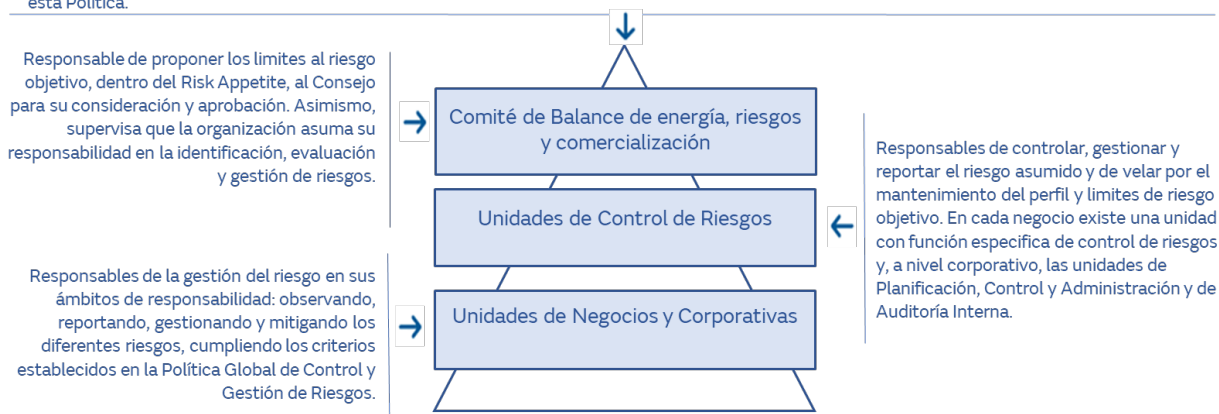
esta Política.

Responsable de proponer los limites al riesgo objetivo, dentro del Risk Appetite, al Consejo para su consideración y aprobación. Asimismo, supervisa que la organización asuma su responsabilidad en la identificación, evaluación y gestión de riesgos.

Comité de Balance de energía, riesgos y comercialización

Unidades de Control de Riesgos

Responsables de controlar, gestionar y reportar el riesgo asumido y de velar por el mantenimiento del perfil y limites de riesgo objetivo. En cada negocio existe una unidad con función especifica de control de riesgos y, a nivel corporativo, las unidades de Planificación, Control y Administración y de Auditoría Interna.

Responsables de la gestión del riesgo en sus ámbitos de responsabilidad: observando, reportando, gestionando y mitigando los diferentes riesgos, cumpliendo los criterios establecidos en la Política Global de Control y Gestión de Riesgos.

Unidades de Negocios y Corporativas